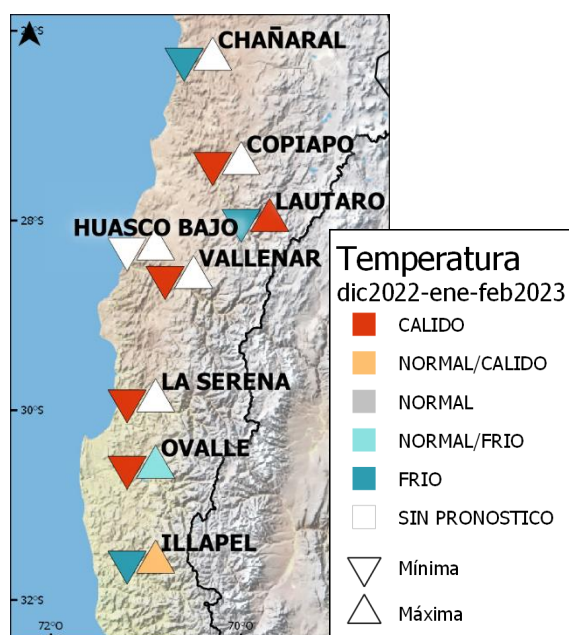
26°S
CHAÑARAL
COPIAPO
LAUTARO
28°S
HUASCO BAJO
VALLENAR
LA SERENA
30°S
OVALLE
ILLAPEL
32°S
72°O
70°O

Temperatura
dic2022-ene-feb2023
CALIDO
NORMAL/CALIDO
NORMAL
NORMAL/FRIO
FRIO
SIN PRONOSTICO
Mínima
Máxima